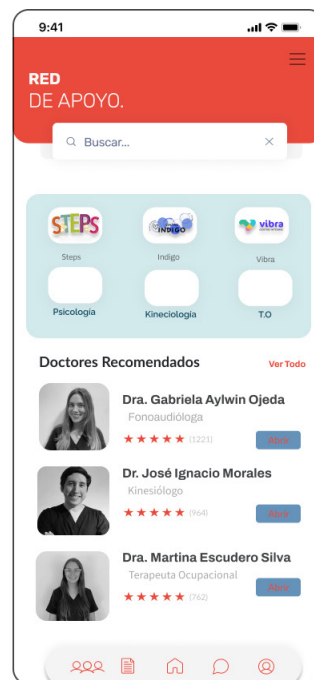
9:41

RED
DE APOYO.

Buscar...

STEPS
Steps

INDIGO
Indigo

vibra
Vibra

Psicología

Kineciología

T.O

Doctores Recomendados

Ver Todo

Dra. Gabriela Aylwin Ojeda
Fonoaudióloga
★★★★★ (1221)
Agdr

Dr. José Ignacio Morales
Kinesiólogo
★★★★★ (964)
Agdr

Dra. Martina Escudero Silva
Terapeuta Ocupacional
★★★★★ (762)
Agdr